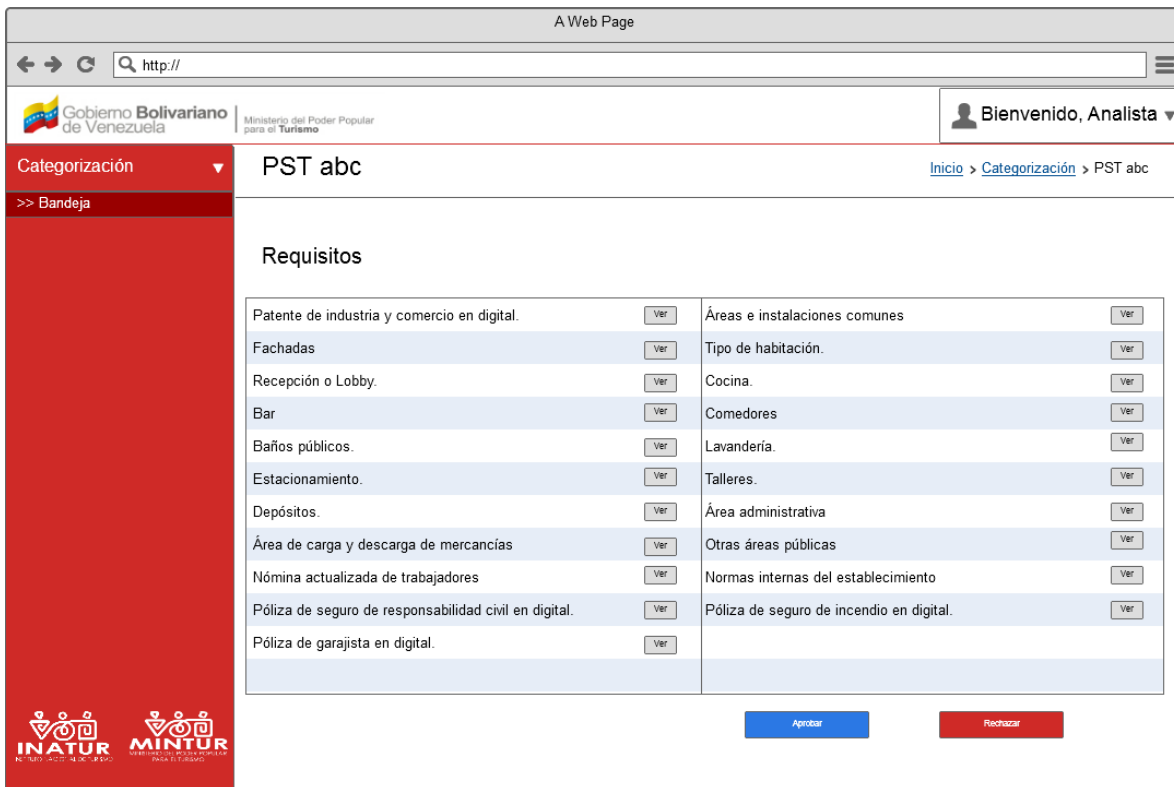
A Web Page

http://

Gobierno Bolivariano de Venezuela | Ministerio del Poder Popular para el Turismo

Bienvenido, Analista

Categorización

>> Bandeja

PST abc

Inicio > Categorización > PST abc

Requisitos

| | | | |
|---|---|---|---|
| Patente de industria y comercio en digital. | Ver | Áreas e instalaciones comunes | Ver |
| Fachadas | Ver | Tipo de habitación. | Ver |
| Recepción o Lobby. | Ver | Cocina. | Ver |
| Bar | Ver | Comedores | Ver |
| Baños públicos. | Ver | Lavandería. | Ver |
| Estacionamiento. | Ver | Talleres. | Ver |
| Depósitos. | Ver | Área administrativa | Ver |
| Área de carga y descarga de mercancías | Ver | Otras áreas públicas | Ver |
| Nómina actualizada de trabajadores | Ver | Normas internas del establecimiento | Ver |
| Póliza de seguro de responsabilidad civil en digital. | Ver | Póliza de seguro de incendio en digital. | Ver |
| Póliza de garajista en digital. | Ver | | |

Aprobar

Rechazar

INATUR
INSTITUTO NACIONAL DE TURISMO

MINTUR
MINISTERIO DEL PODER POPULAR PARA EL TURISMO